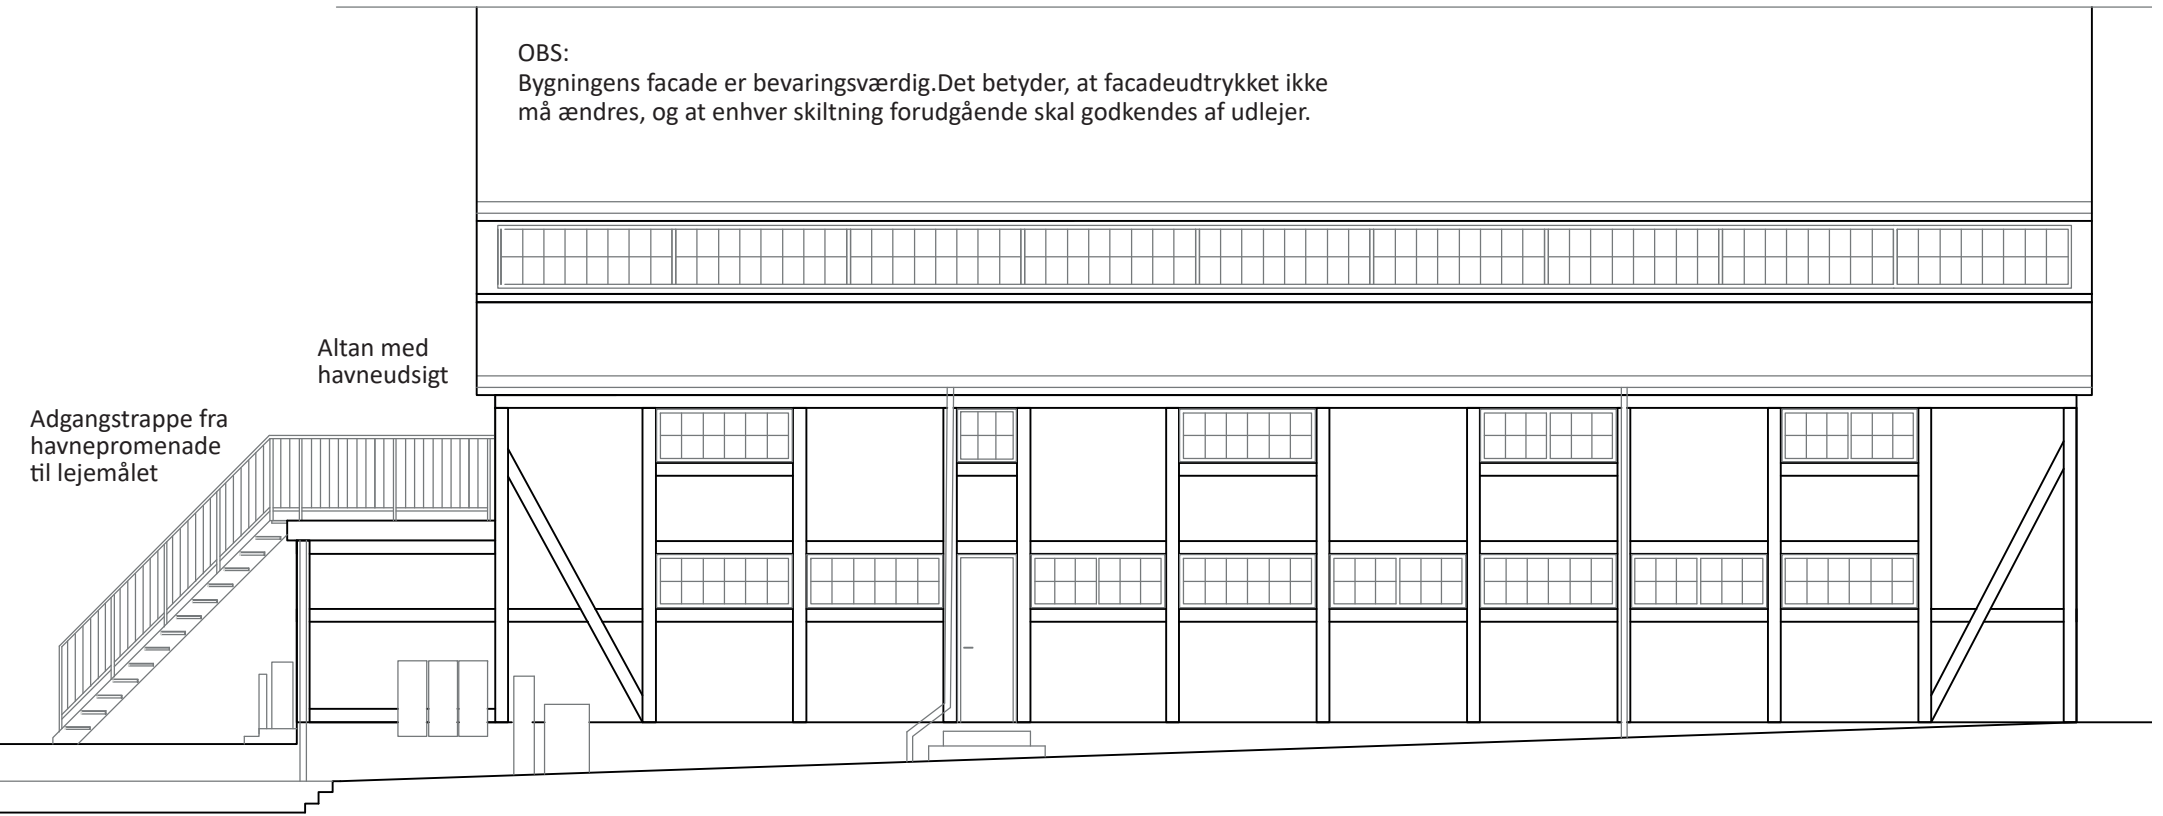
OBS:
Bygningens facade er bevaringsværdig.Det betyder, at facadeudtrykket ikke må ændres, og at enhver skiltning forudgående skal godkendes af udlejer.

Altan med havneudsigt

Adgangstrappe fra havnepromenade til lejemålet